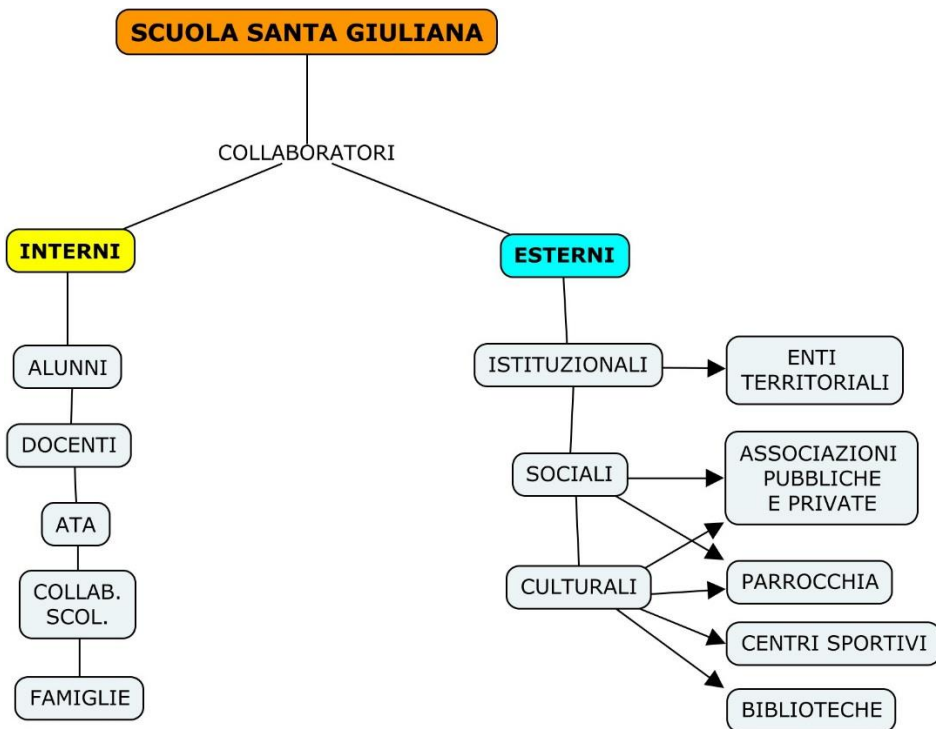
SCUOLA SANTA GIULIANA

COLLABORATORI

INTERNI

ESTERNI

ALUNNI

DOCENTI

ATA

COLLAB. SCOL.

FAMIGLIE

ISTITUZIONALI

ENTI TERRITORIALI

SOCIALI

ASSOCIAZIONI PUBBLICHE E PRIVATE

CULTURALI

PARROCCHIA

CENTRI SPORTIVI

BIBLIOTECHE